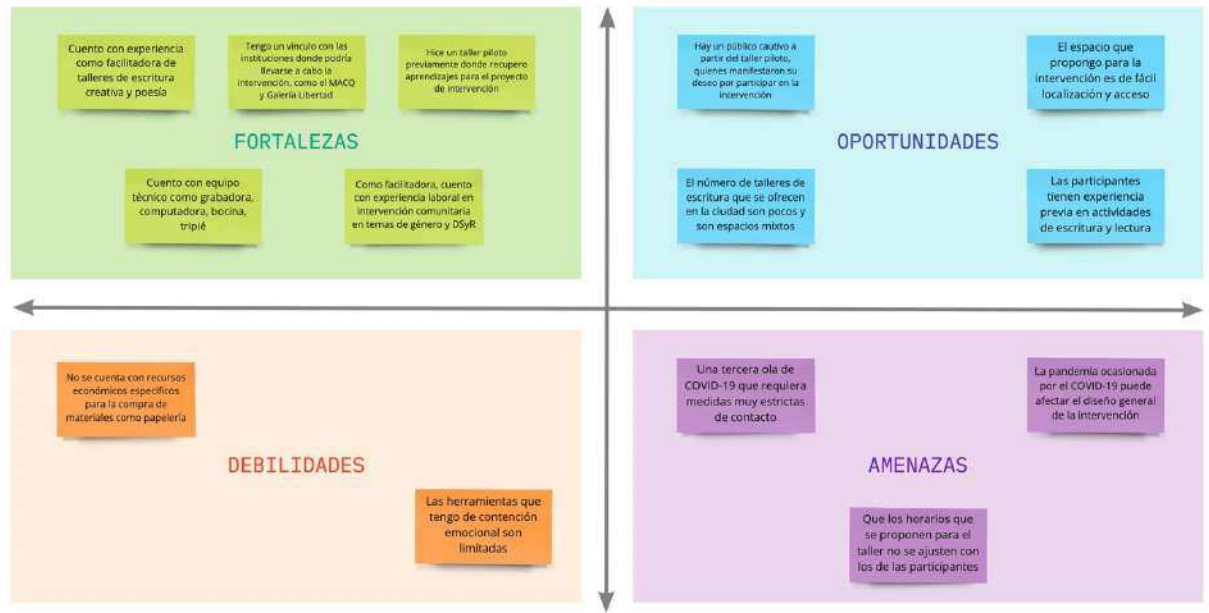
Cuento con experiencia como facilitadora de talleres de escritura creativa y poesía

Tengo un vínculo con las instituciones donde podría llevarse a cabo la intervención, como el MACQ y Galería Libertad

Hice un taller piloto previamente donde recupero aprendizajes para el proyecto de intervención

FORTALEZAS

Cuento con equipo técnico como grabadora, computadora, bocina, tripié

Como facilitadora, cuento con experiencia laboral en intervención comunitaria en temas de género y DSyR

Hay un público cautivo a partir del taller piloto, quienes manifestaron su deseo por participar en la intervención

El espacio que propongo para la intervención es de fácil localización y acceso

OPORTUNIDADES

El número de talleres de escritura que se ofrecen en la ciudad son pocos y son espacios mixtos

Las participantes tienen experiencia previa en actividades de escritura y lectura

No se cuenta con recursos económicos específicos para la compra de materiales como papelería

DEBILIDADES

Las herramientas que tengo de contención emocional son limitadas

Una tercera ola de COVID-19 que requiera medidas muy estrictas de contacto

La pandemia ocasionada por el COVID-19 puede afectar el diseño general de la intervención

AMENAZAS

Que los horarios que se proponen para el taller no se ajusten con los de las participantes